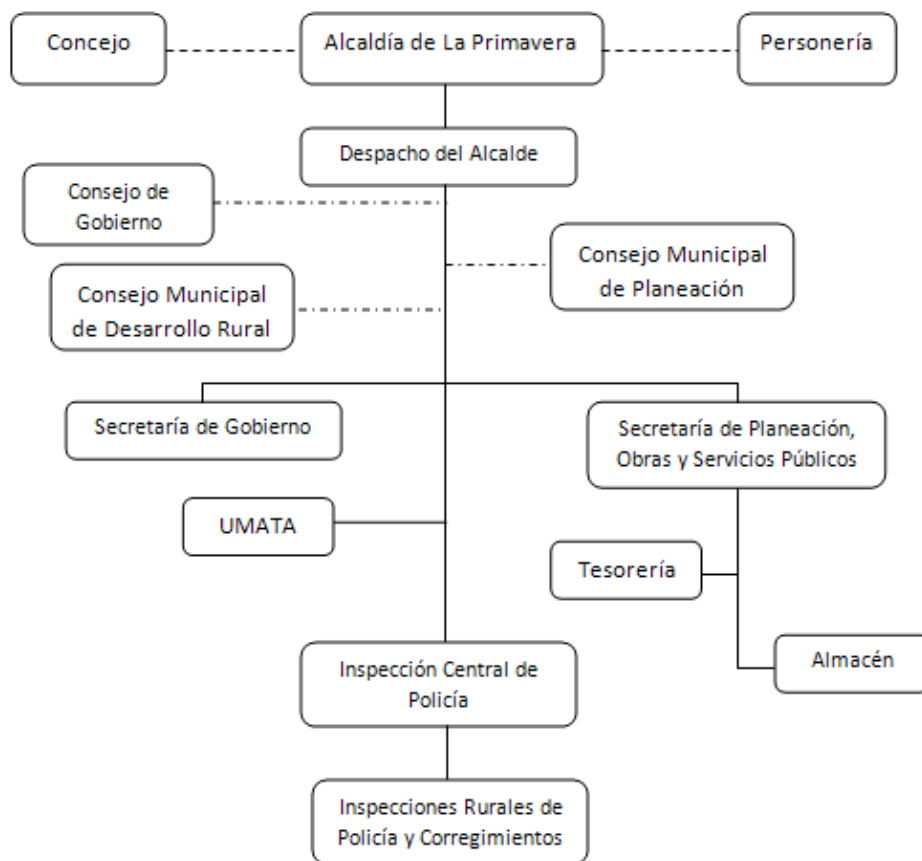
Concejo

Alcaldía de La Primavera

Personería

Despacho del Alcalde

Consejo de Gobierno

Consejo Municipal de Planeación

Consejo Municipal de Desarrollo Rural

Secretaría de Gobierno

Secretaría de Planeación, Obras y Servicios Públicos

UMATA

Tesorería

Almacén

Inspección Central de Policía

Inspecciones Rurales de Policía y Corregimientos